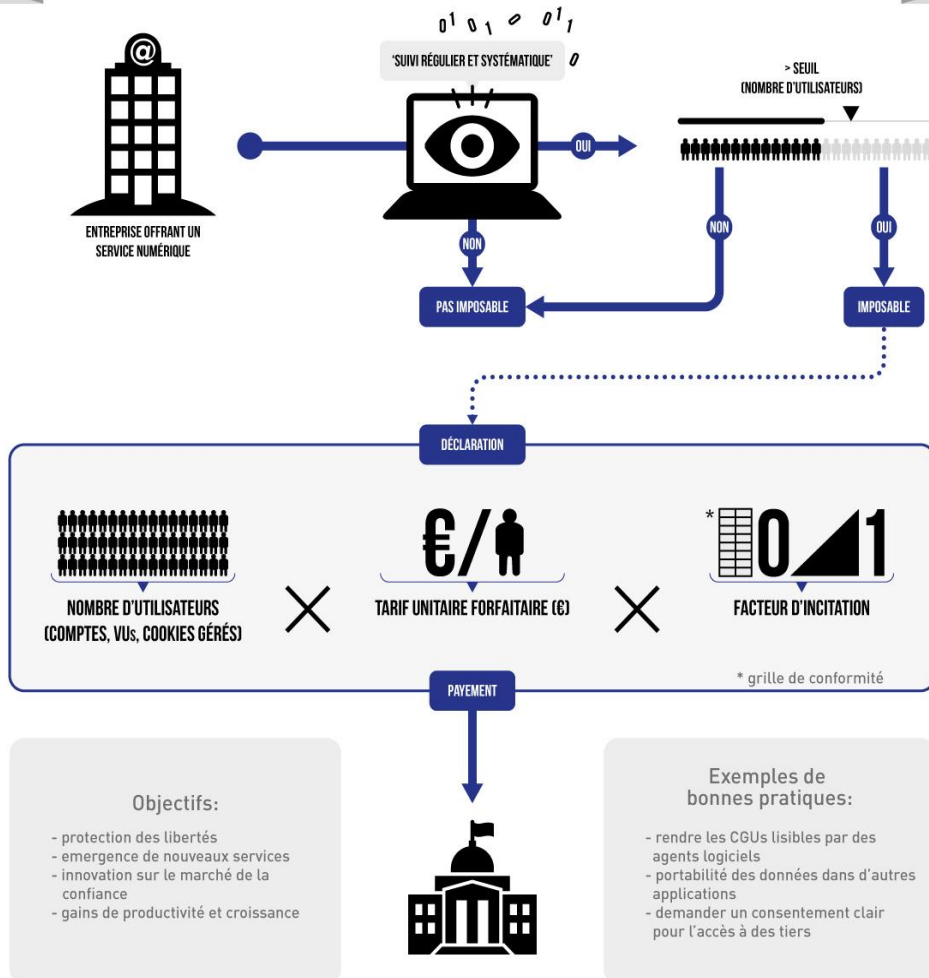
0 1 0 1 0 0 1 1 0

'SUIVI RÉGULIER ET SYSTÉMATIQUE'

ENTREPRISE OFFRANT UN SERVICE NUMÉRIQUE

OUI

> SEUIL
(NOMBRE D'UTILISATEURS)

NON

NON

OUI

PAS IMPOSABLE

IMPOSABLE

DÉCLARATION

€/

*

0

1

NOMBRE D'UTILISATEURS
(COMPTES, VUs, COOKIES GÉRÉS)

TARIF UNITAIRE FORFAITAIRE (€)

FACTEUR D'INCITATION

* grille de conformité

PAYEMENT

Objectifs:

- protection des libertés
- emergence de nouveaux services
- innovation sur le marché de la confiance
- gains de productivité et croissance

Exemples de bonnes pratiques:

- rendre les CGUs lisibles par des agents logiciels
- portabilité des données dans d'autres applications
- demander un consentement clair pour l'accès à des tiers